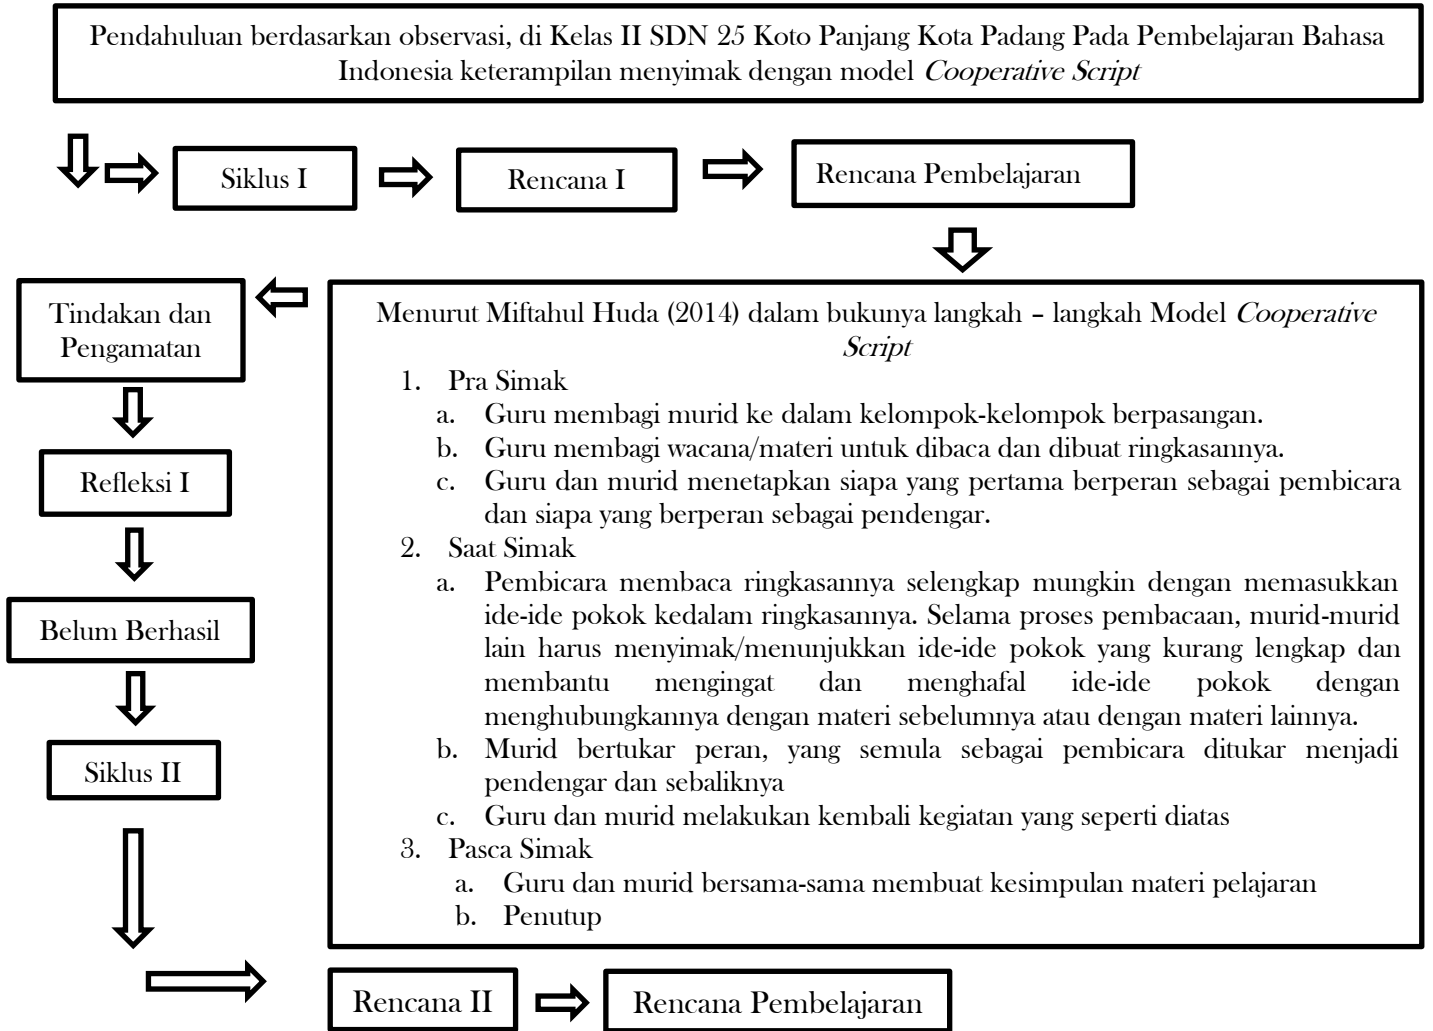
Pendahuluan berdasarkan observasi, di Kelas II SDN 25 Koto Panjang Kota Padang Pada Pembelajaran Bahasa Indonesia keterampilan menyimak dengan model *Cooperative Script*

Siklus I

Rencana I

Rencana Pembelajaran

Tindakan dan Pengamatan

Menurut Miftahul Huda (2014) dalam bukunya langkah – langkah Model *Cooperative Script*

1. Pra Simak
a. Guru membagi murid ke dalam kelompok-kelompok berpasangan.
b. Guru membagi wacana/materi untuk dibaca dan dibuat ringkasannya.
c. Guru dan murid menetapkan siapa yang pertama berperan sebagai pembicara dan siapa yang berperan sebagai pendengar.
2. Saat Simak
a. Pembicara membaca ringkasannya selengkap mungkin dengan memasukkan ide-ide pokok kedalam ringkasannya. Selama proses pembacaan, murid-murid lain harus menyimak/menunjukkan ide-ide pokok yang kurang lengkap dan membantu mengingat dan menghafal ide-ide pokok dengan menghubungkannya dengan materi sebelumnya atau dengan materi lainnya.
b. Murid bertukar peran, yang semula sebagai pembicara ditukar menjadi pendengar dan sebaliknya
c. Guru dan murid melakukan kembali kegiatan yang seperti diatas
3. Pasca Simak
a. Guru dan murid bersama-sama membuat kesimpulan materi pelajaran
b. Penutup

Refleksi I

Belum Berhasil

Siklus II

Rencana II

Rencana Pembelajaran